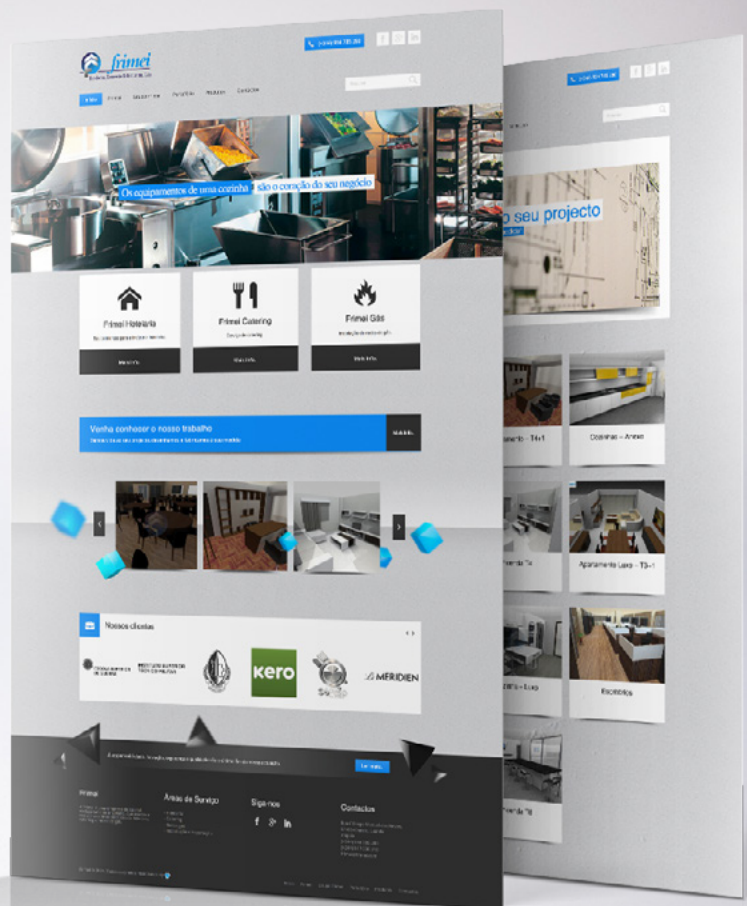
frimei

Os equipamentos de uma cozinha são o coração do seu negócio

Frimei Hotelaria

Frimei Catering

Frimei Gás

Venha conhecer o nosso trabalho

Nossos clientes

kero

LE MERIDIEN

Áreas de Serviço

Siga-nos

Contactos

o seu projecto

Cozinhas – Anexo

Apartamento Luxo – T3+1

Escritórios